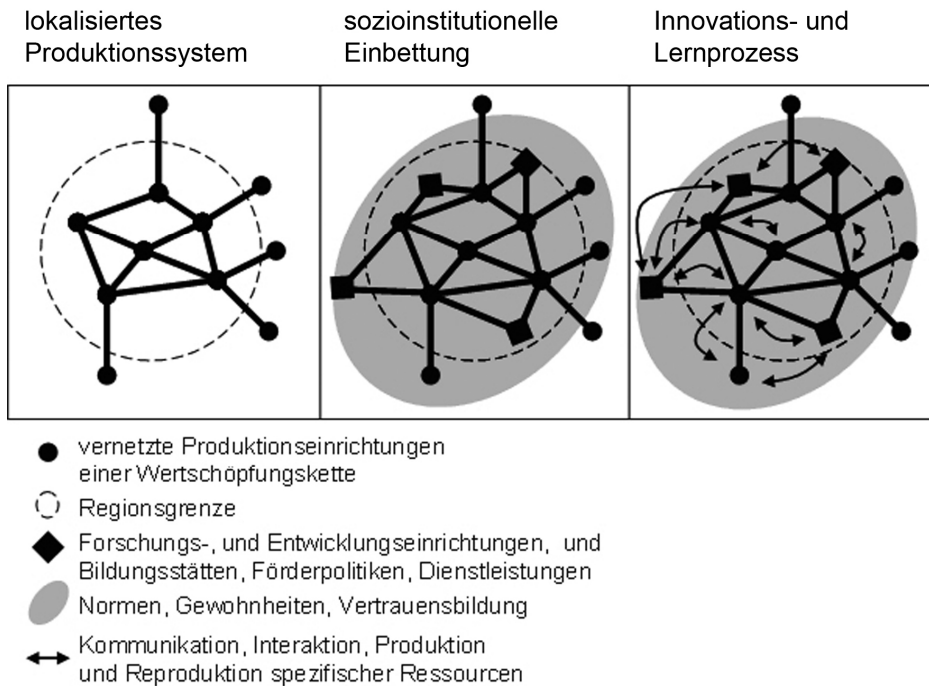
lokalisiertes Produktionssystem

sozioinstitutionelle Einbettung

Innovations- und Lernprozess

vernetzte Produktionseinrichtungen einer Wertschöpfungskette

Regionsgrenze

Forschungs-, und Entwicklungseinrichtungen, und Bildungsstätten, Förderpolitiken, Dienstleistungen

Normen, Gewohnheiten, Vertrauensbildung

Kommunikation, Interaktion, Produktion und Reproduktion spezifischer Ressourcen